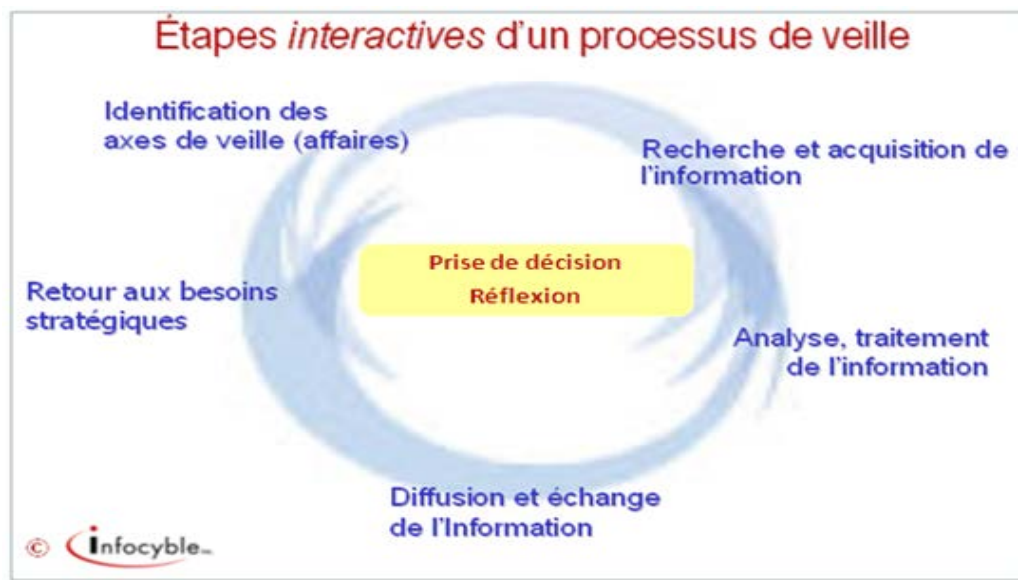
Étapes *interactives* d'un processus de veille

Identification des axes de veille (affaires)

Recherche et acquisition de l'information

Prise de décision

Réflexion

Retour aux besoins stratégiques

Analyse, traitement de l'information

Diffusion et échange de l'Information

© infocyble